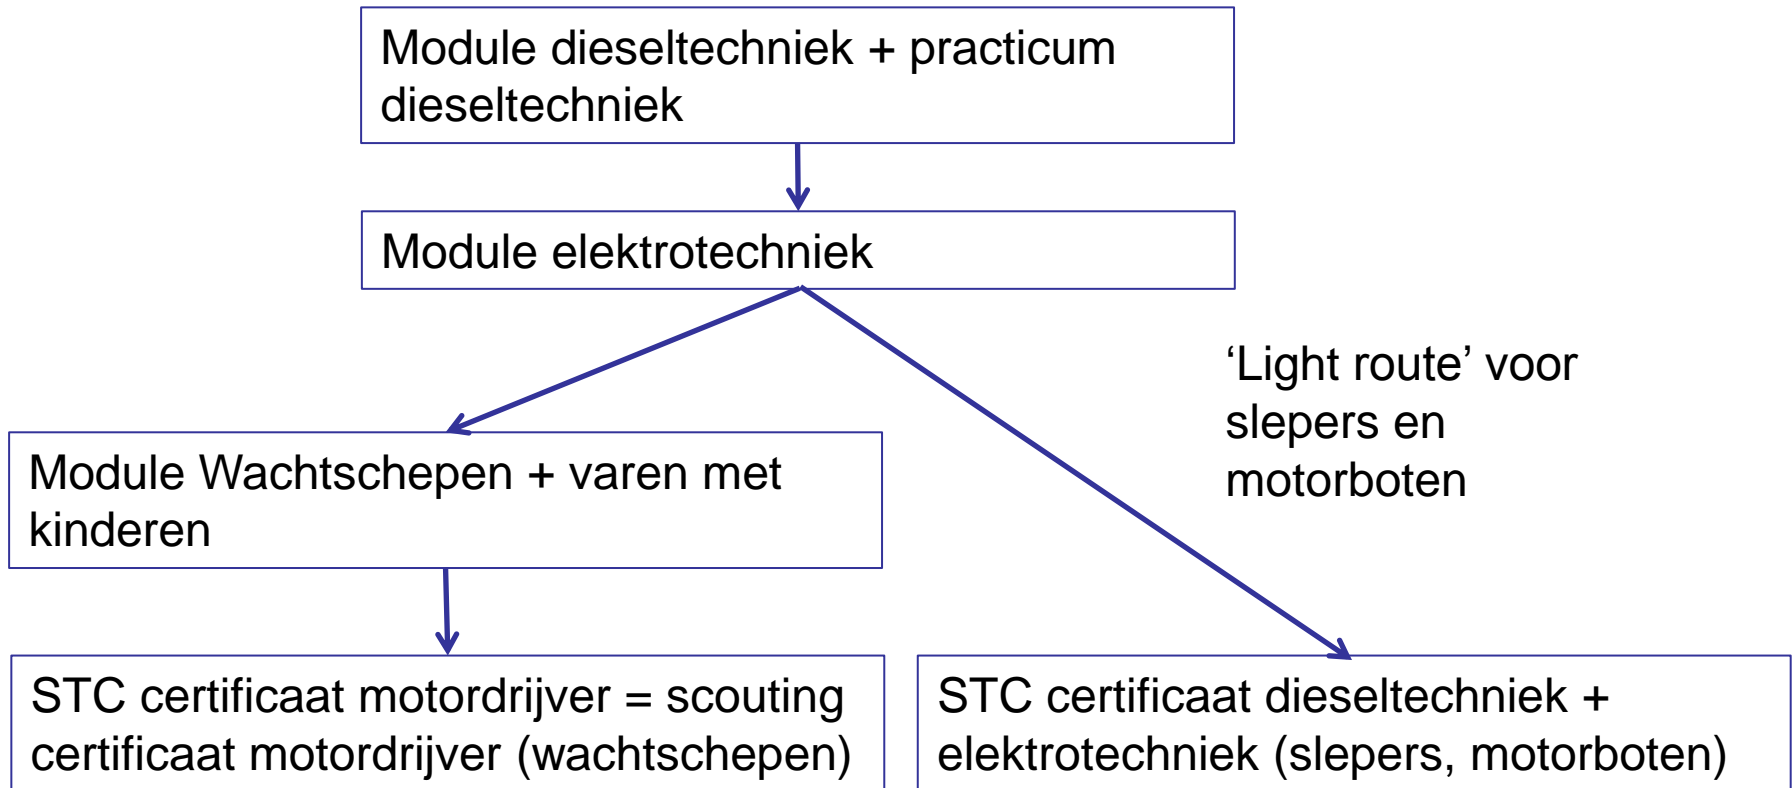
Module dieseltechniek + practicum dieseltechniek

Module elektrotechniek

‘Light route’ voor slepers en motorboten

Module Wachtschepen + varen met kinderen

STC certificaat motordrijver = scouting certificaat motordrijver (wachtschepen)

STC certificaat dieseltechniek + elektrotechniek (slepers, motorboten)